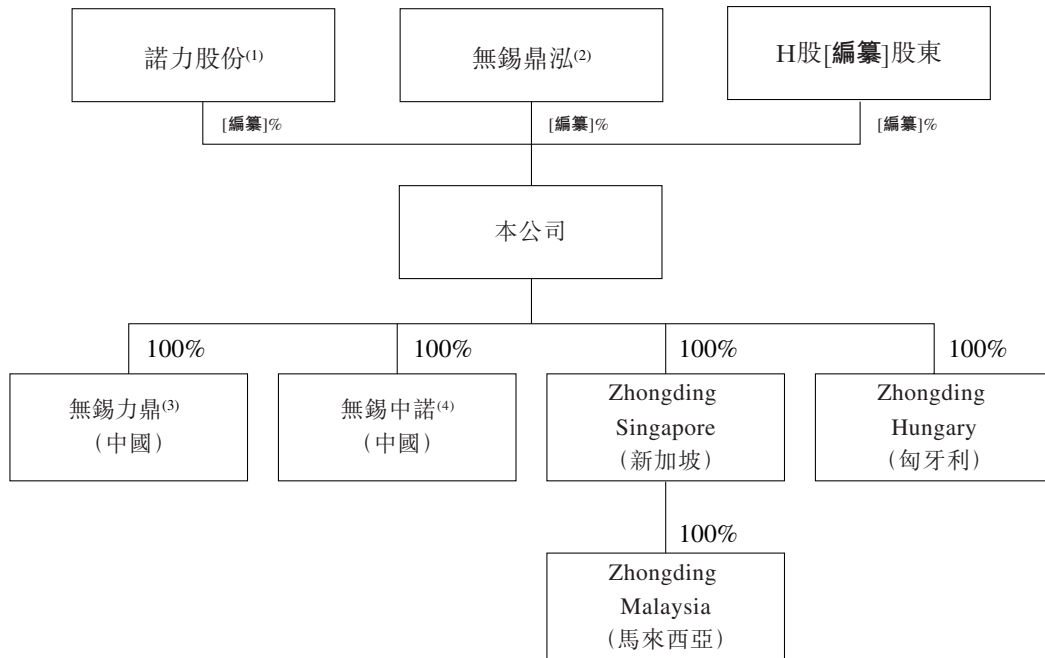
諾力股份$^{(1)}$

無錫鼎泓$^{(2)}$

H股[編纂]股東

[編纂]%

[編纂]%

[編纂]%

本公司

100%

100%

100%

100%

無錫力鼎$^{(3)}$ (中國)

無錫中諾$^{(4)}$ (中國)

Zhongding Singapore (新加坡)

Zhongding Hungary (匈牙利)

100%

Zhongding Malaysia (馬來西亞)